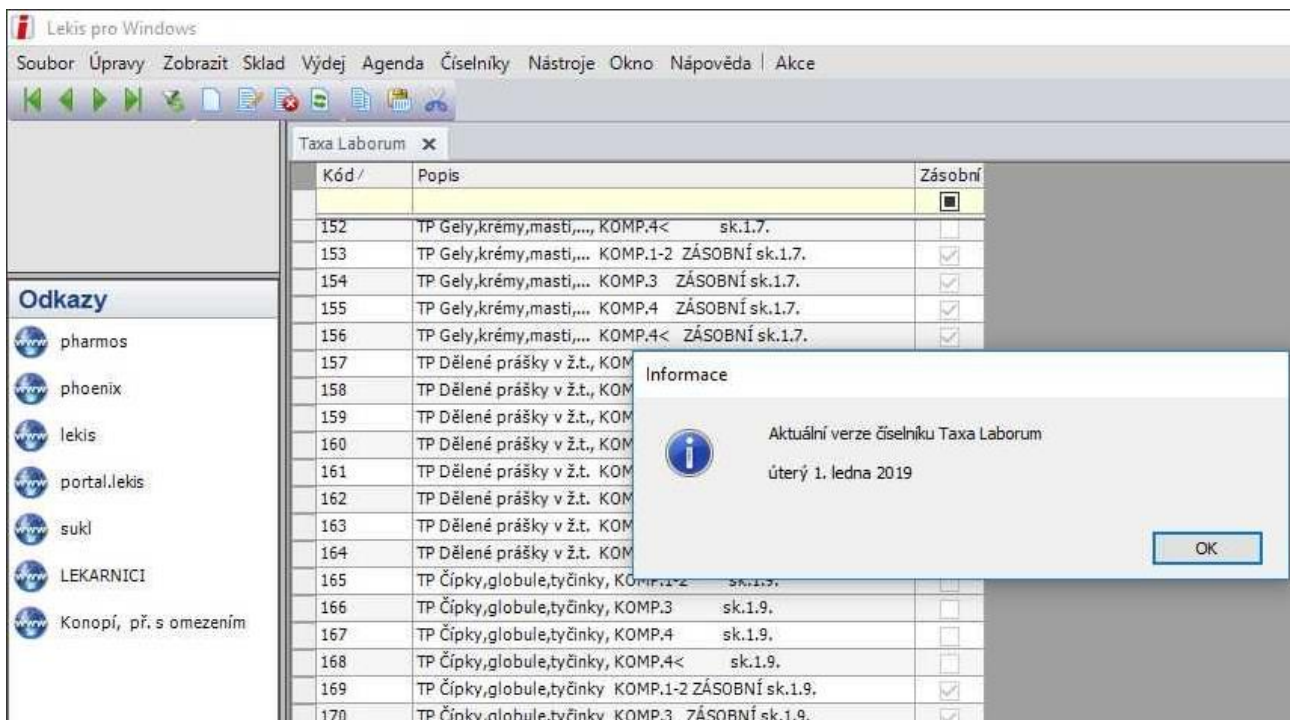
Lekis pro Windows

Soubor Úpravy Zobrazit Sklad Výdej Agenda Číselníky Nástroje Okno Nápověda | Akce

Taxa Laborum ✕

Odkazy

pharmos

phoenix

lekis

portal.lekis

sukl

LEKARNICI

Konopí, př. s omezením

| Kód | Popis | Zásobní |
|---|---|---|
| 152 | TP Gely,krémy,masti,..., KOMP.4< sk.1.7. | |
| 153 | TP Gely,krémy,masti,... KOMP.1-2 ZÁSOBNÍ sk.1.7. | ✓ |
| 154 | TP Gely,krémy,masti,... KOMP.3 ZÁSOBNÍ sk.1.7. | ✓ |
| 155 | TP Gely,krémy,masti,... KOMP.4 ZÁSOBNÍ sk.1.7. | ✓ |
| 156 | TP Gely,krémy,masti,... KOMP.4< ZÁSOBNÍ sk.1.7. | ✓ |
| 157 | TP Dělené prášky v ž.t., KOM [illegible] | |
| 158 | TP Dělené prášky v ž.t., KOM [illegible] | |
| 159 | TP Dělené prášky v ž.t., KOM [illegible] | |
| 160 | TP Dělené prášky v ž.t., KOM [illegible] | |
| 161 | TP Dělené prášky v ž.t. KOM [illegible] | |
| 162 | TP Dělené prášky v ž.t. KOM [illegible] | |
| 163 | TP Dělené prášky v ž.t. KOM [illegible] | |
| 164 | TP Dělené prášky v ž.t. KOM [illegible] | |
| 165 | TP Čípky,globule,tyčinky, KOMP.1-2 sk.1.9. | |
| 166 | TP Čípky,globule,tyčinky, KOMP.3 sk.1.9. | |
| 167 | TP Čípky,globule,tyčinky, KOMP.4 sk.1.9. | |
| 168 | TP Čípky,globule,tyčinky, KOMP.4< sk.1.9. | |
| 169 | TP Čípky,globule,tyčinky KOMP.1-2 ZÁSOBNÍ sk.1.9. | ✓ |
| 170 | TP Čípky,globule,tyčinky KOMP.3 ZÁSOBNÍ sk.1.9. | ✓ |

Informace

Aktuální verze číselníku Taxa Laborum

úterý 1. ledna 2019

OK